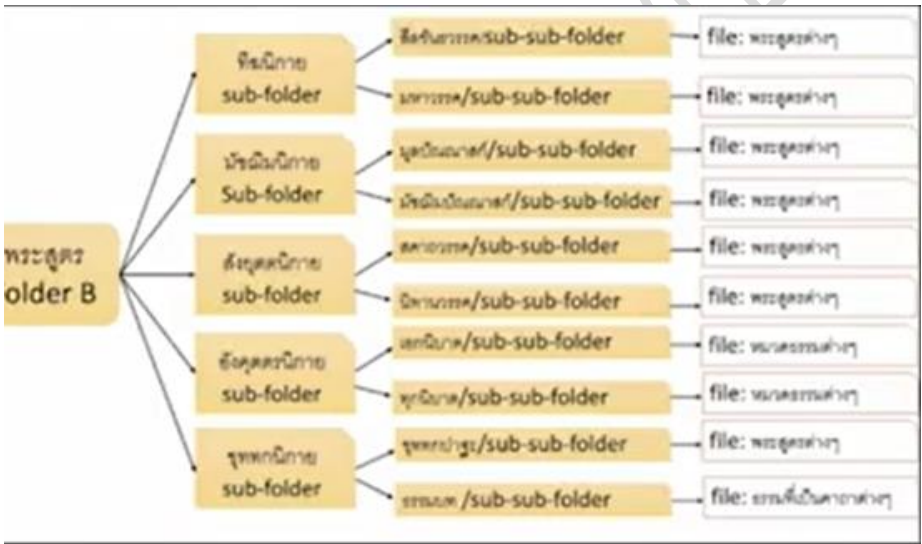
พระสูตร
older B

ทีฆนิกาย
sub-folder

สีลขันธวรรค/sub-sub-folder
file: พระสูตรต่างๆ

มหาวรรค/sub-sub-folder
file: พระสูตรต่างๆ

มัชฌิมนิกาย
Sub-folder

มูลปัณณาสก์/sub-sub-folder
file: พระสูตรต่างๆ

มัชฌิมปัณณาสก์/sub-sub-folder
file: พระสูตรต่างๆ

สังยุตตนิกาย
sub-folder

สคาถวรรค/sub-sub-folder
file: พระสูตรต่างๆ

นิทานวรรค/sub-sub-folder
file: พระสูตรต่างๆ

อังคุตตรนิกาย
sub-folder

เอกนิบาต/sub-sub-folder
file: หมวดธรรมต่างๆ

ทุกนิบาต/sub-sub-folder
file: หมวดธรรมต่างๆ

ขุททกนิกาย
sub-folder

ขุททกปาฐะ/sub-sub-folder
file: พระสูตรต่างๆ

ธรรมบท /sub-sub-folder
file: ธรรมที่เป็นคาถาต่างๆ